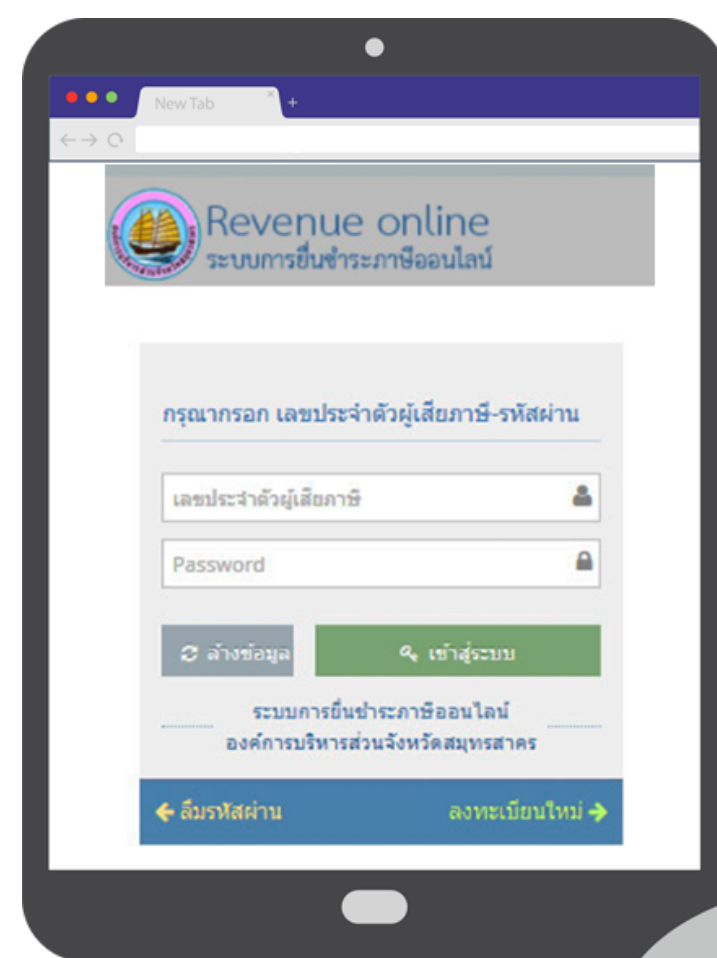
New Tab

Revenue online
ระบบการยื่นชำระภาษีออนไลน์

กรุณากรอก เลขประจำตัวผู้เสียภาษี-รหัสผ่าน

เลขประจำตัวผู้เสียภาษี

Password

ล้างข้อมูล

เข้าสู่ระบบ

ระบบการยื่นชำระภาษีออนไลน์
องค์การบริหารส่วนจังหวัดสมุทรสาคร

ลืมรหัสผ่าน

ลงทะเบียนใหม่